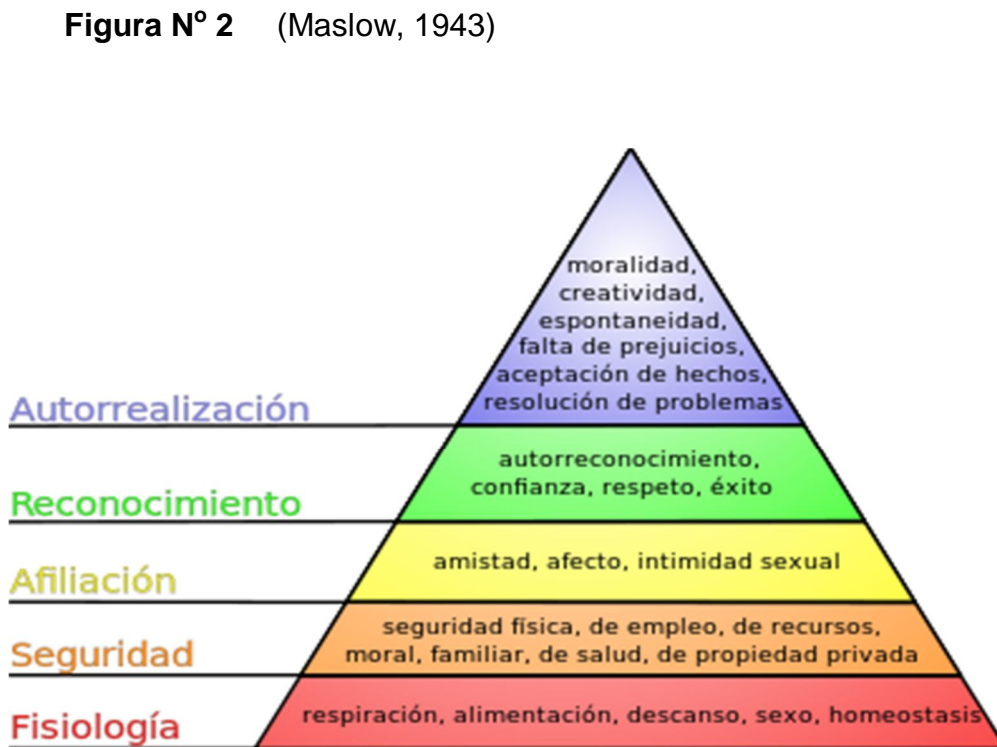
**Figura N$^{o}$ 2** (Maslow, 1943)

moralidad, creatividad, espontaneidad, falta de prejuicios, aceptación de hechos, resolución de problemas

Autorrealización

autorreconocimiento, confianza, respeto, éxito

Reconocimiento

amistad, afecto, intimidad sexual

Afiliación

seguridad física, de empleo, de recursos, moral, familiar, de salud, de propiedad privada

Seguridad

respiración, alimentación, descanso, sexo, homeostasis

Fisiología